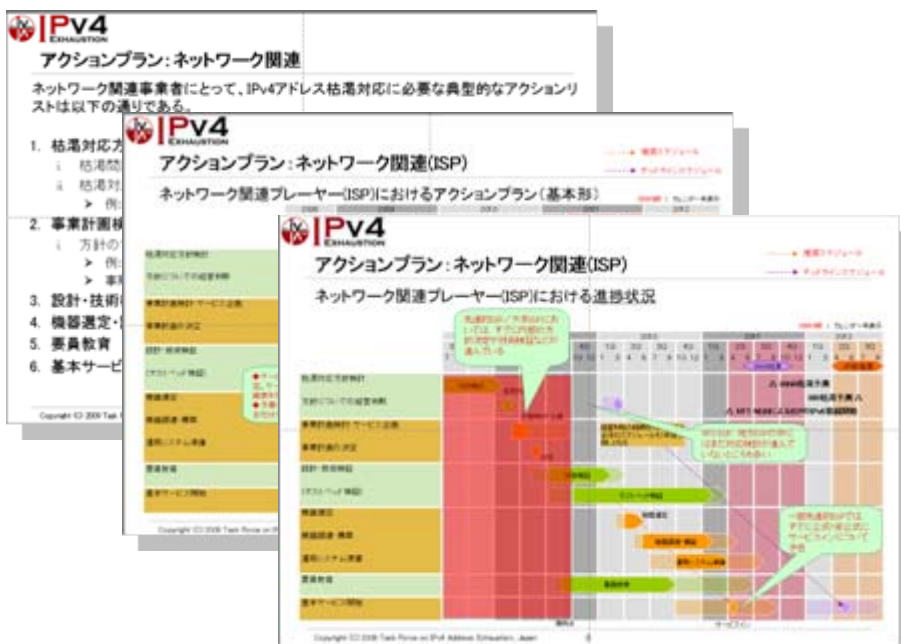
IPv4 EXHAUSTION

アクションプラン：ネットワーク関連

ネットワーク関連事業者にとって、IPv4アドレス枯渇対応に必要な典型的なアクションリストは以下の通りである。

1. 枯渇対応方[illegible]
i. 枯渇問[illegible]
ii. 枯渇対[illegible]
➤ 例：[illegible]
2. 事業計画検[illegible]
i. 方針の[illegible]
➤ 例：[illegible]
➤ 事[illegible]
3. 設計・技術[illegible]
4. 機器選定・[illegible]
5. 要員教育
6. 基本サービ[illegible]

Copyright (C) 2009 Task F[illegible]

IPv4 EXHAUSTION

アクションプラン：ネットワーク関連(ISP)

ネットワーク関連プレーヤー(ISP)におけるアクションプラン（基本形）

Copyright (C) 2009 Task Force on IP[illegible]

IPv4 EXHAUSTION

アクションプラン：ネットワーク関連(ISP)

ネットワーク関連プレーヤー(ISP)における進捗状況

Copyright (C) 2009 Task Force on IPv4 Address Exhaustion, Japan